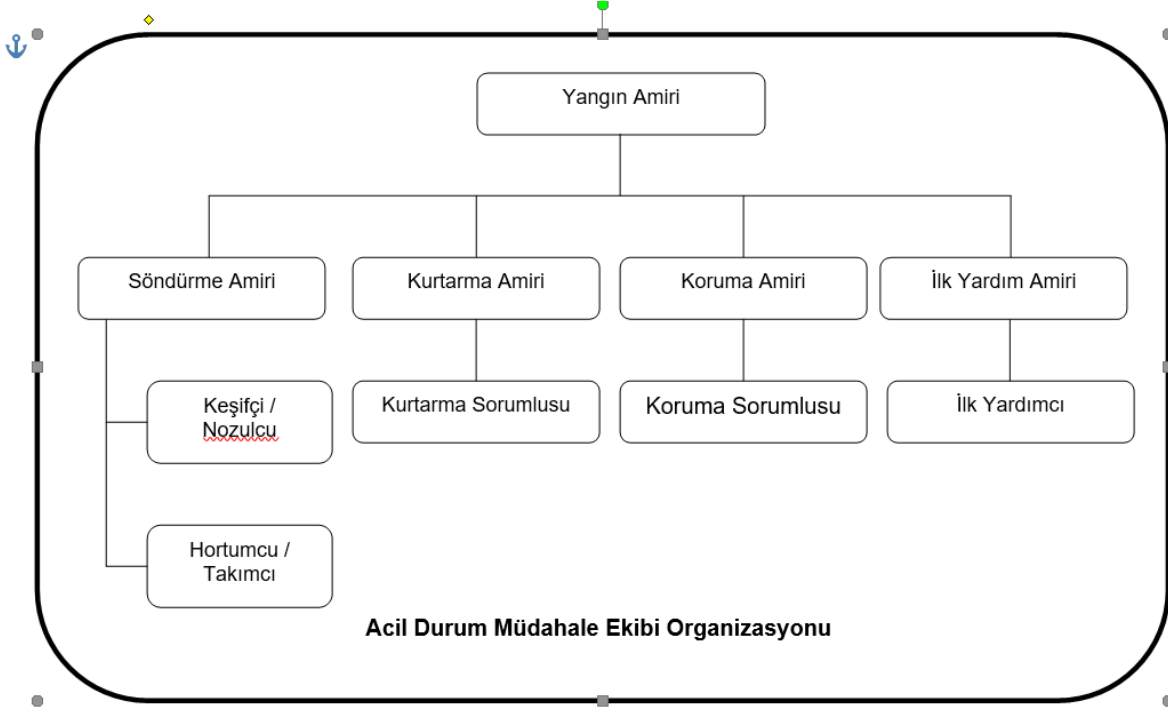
Yangın Amiri

Söndürme Amiri

Kurtarma Amiri

Koruma Amiri

İlk Yardım Amiri

Keşifçi / Nozulcu

Kurtarma Sorumlusu

Koruma Sorumlusu

İlk Yardımcı

Hortumcu / Takımcı

Acil Durum Müdahale Ekibi Organizasyonu